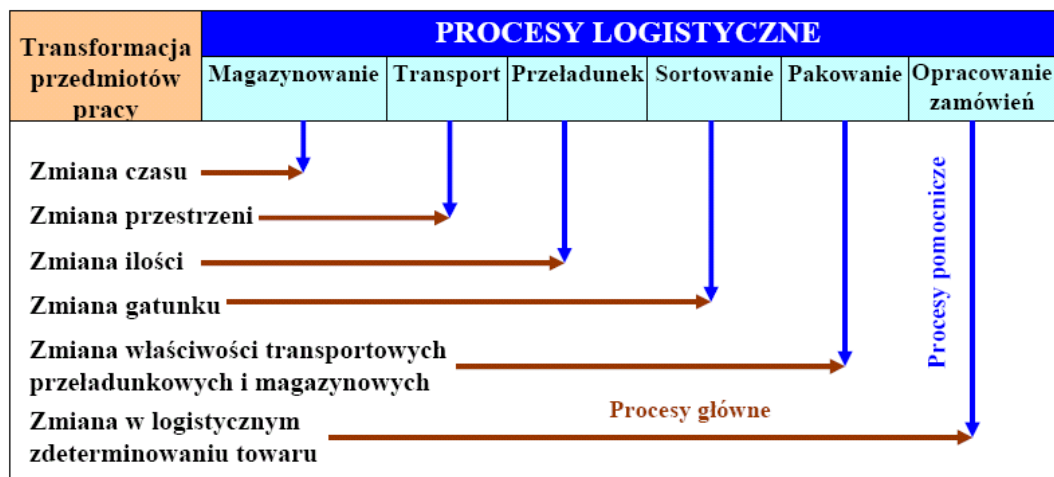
Transformacja przedmiotów pracy

PROCESY LOGISTYCZNE

Magazynowanie | Transport | Przeładunek | Sortowanie | Pakowanie | Opracowanie zamówień

Zmiana czasu

Zmiana przestrzeni

Zmiana ilości

Zmiana gatunku

Zmiana właściwości transportowych przeładunkowych i magazynowych

Zmiana w logistycznym zdeterminowaniu towaru

Procesy główne

Procesy pomocnicze